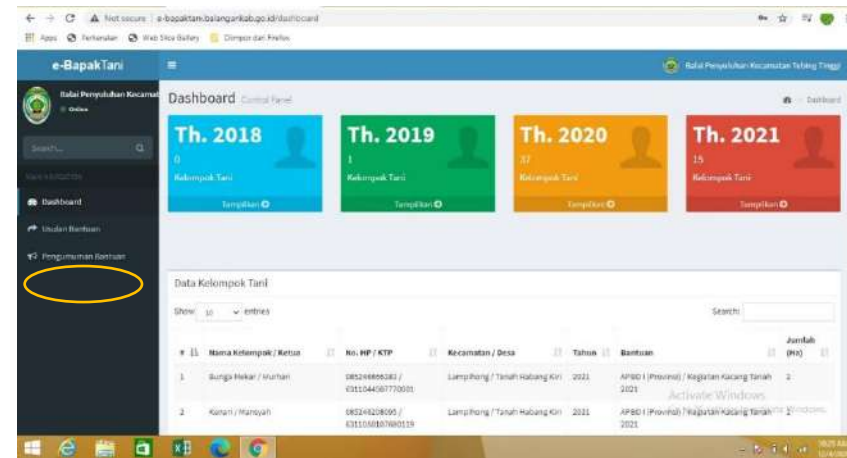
Not secure | e-bapaktani.balangankab.go.id/dashboard

Apps Perkenalan Web Slice Gallery Diimpor dari Firefox

e-BapakTani

Balai Penyuluhan Kecamatan Tebing Tinggi

Balai Penyuluhan Kecamat
Online

Search...

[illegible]

Dashboard
Usulan Bantuan
Pengumuman Bantuan

Dashboard Control Panel

Dashboard

Th. 2018
0
Kelompok Tani
Tampilkan

Th. 2019
1
Kelompok Tani
Tampilkan

Th. 2020
37
Kelompok Tani
Tampilkan

Th. 2021
15
Kelompok Tani
Tampilkan

Data Kelompok Tani

Show 10 entries

Search:

| # | Nama Kelompok / Ketua | No. HP / KTP | Kecamatan / Desa | Tahun | Bantuan | Jumlah (Ha) |
|---|---|---|---|---|---|---|
| 1 | Bunga Mekar / Murhan | 085248666083 / 6311044507770001 | Lampihong / Tanah Habang Kiri | 2021 | APBD I (Provinsi) / Kegiatan Kacang Tanah 2021 | 2 |
| 2 | Kanari / Mansyah | 085248208095 / 6311050107680119 | Lampihong / Tanah Habang Kiri | 2021 | APBD I (Provinsi) / Kegiatan Kacang Tanah 2021 | 3 |

Activate Windows
Go to Settings to activate Windows.